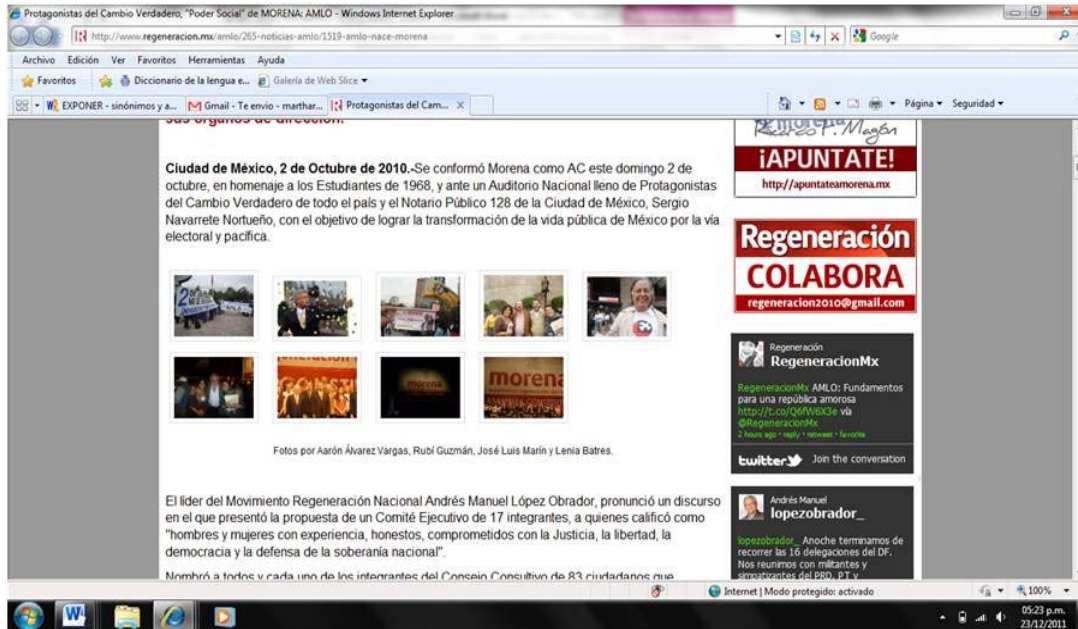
Protagonistas del Cambio Verdadero, "Poder Social" de MORENA: AMLO - Windows Internet Explorer

http://www.regeneracion.mx/amlo/265-noticias-amlo/1519-amlo-nace-morena

Google

Archivo Edición Ver Favoritos Herramientas Ayuda

Favoritos Diccionario de la lengua e... Galería de Web Slice

EXPONER - sinónimos y a... Gmail - Te envio - marthar... Protagonistas del Cam...

Página Seguridad

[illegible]

Ciudad de México, 2 de Octubre de 2010.-Se conformó Morena como AC este domingo 2 de octubre, en homenaje a los Estudiantes de 1968, y ante un Auditorio Nacional lleno de Protagonistas del Cambio Verdadero de todo el país y el Notario Público 128 de la Ciudad de México, Sergio Navarrete Nortueño, con el objetivo de lograr la transformación de la vida pública de México por la vía electoral y pacífica.

Fotos por Aarón Álvarez Vargas, Rubí Guzmán, José Luis Marín y Lenia Batres.

El líder del Movimiento Regeneración Nacional Andrés Manuel López Obrador, pronunció un discurso en el que presentó la propuesta de un Comité Ejecutivo de 17 integrantes, a quienes calificó como "hombres y mujeres con experiencia, honestos, comprometidos con la Justicia, la libertad, la democracia y la defensa de la soberanía nacional".

Nombró a todos y cada uno de los integrantes del Consejo Consultivo de 83 ciudadanos que

Ricardo F. Magón

¡APUNTATE!

http://apuntateamorena.mx

Regeneración

COLABORA

regeneracion2010@gmail.com

Regeneración

RegeneracionMx

RegeneracionMx AMLO: Fundamentos para una república amorosa http://t.co/Q6fW6X3e vía @RegeneracionMx

2 hours ago · reply · retweet · favorite

twitter Join the conversation

Andrés Manuel

lopezobrador_

lopezobrador_ Anoche terminamos de recorrer las 16 delegaciones del DF. Nos reunimos con militantes y simpatizantes del PRD, PT y

Internet | Modo protegido: activado

100%

05:23 p.m.
23/12/2011